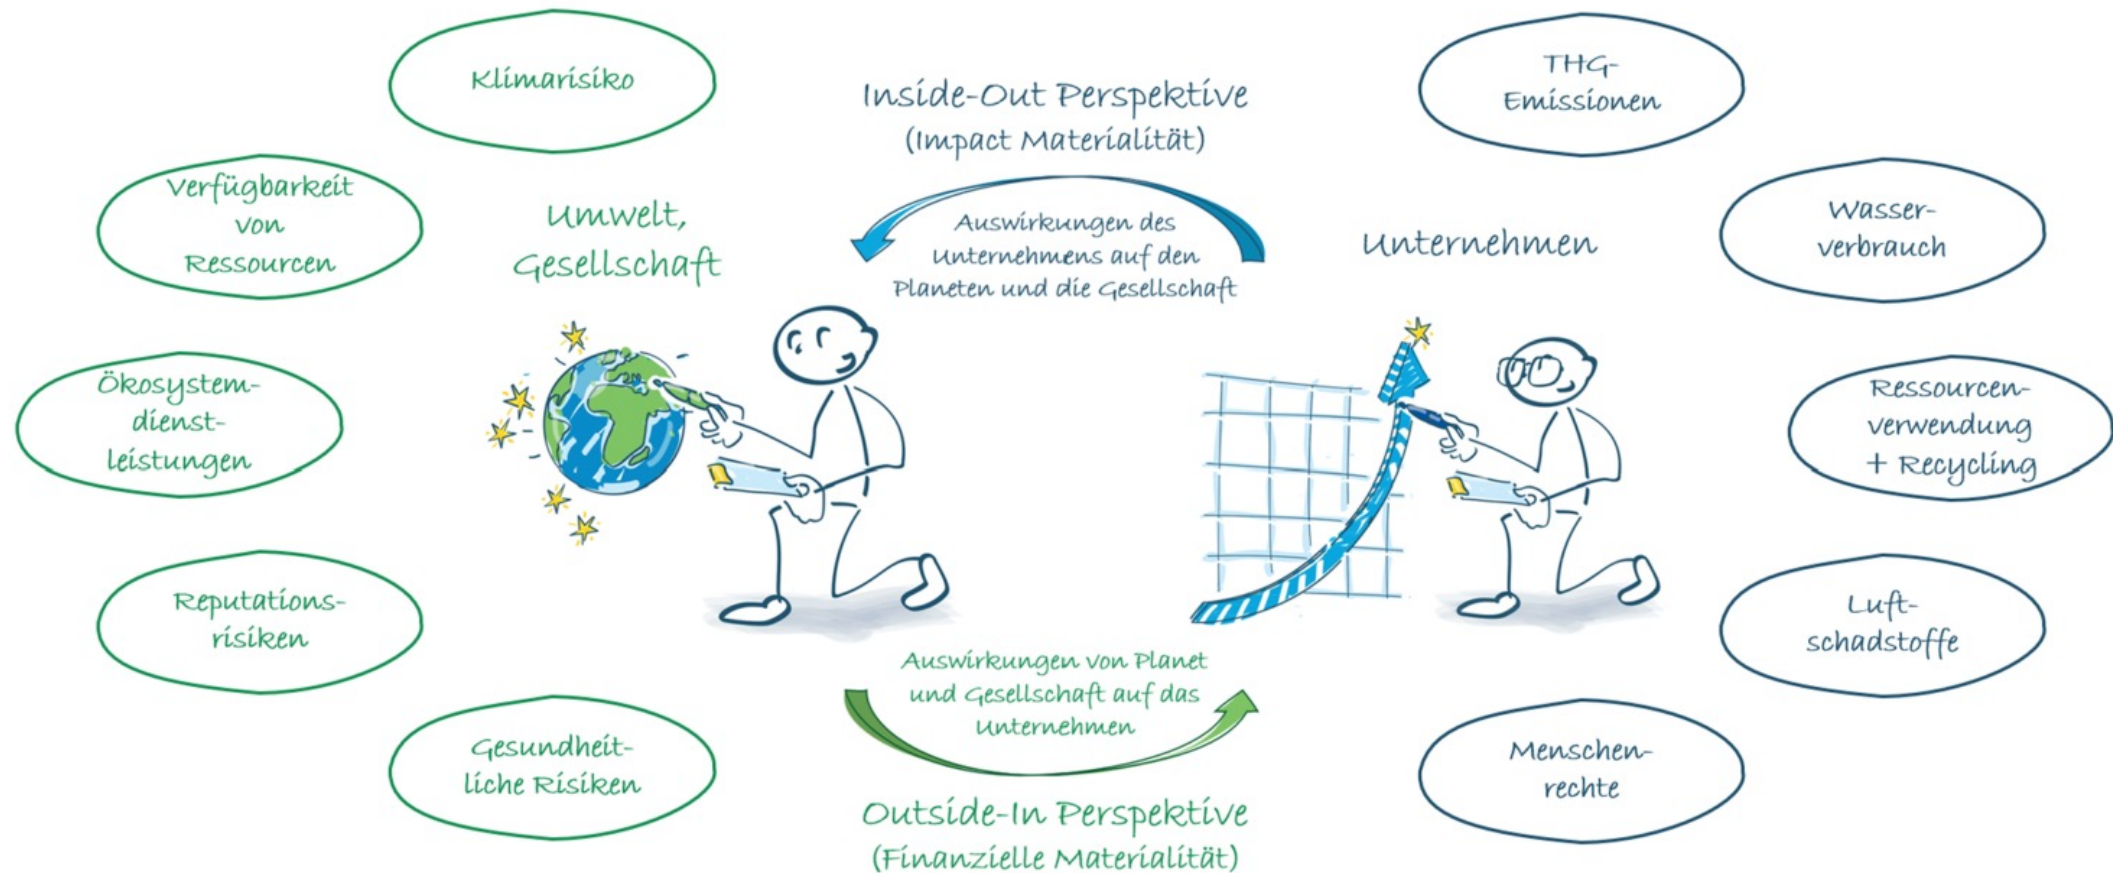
Klimarisiko

Verfügbarkeit von Ressourcen

Ökosystemdienstleistungen

Reputationsrisiken

Gesundheitliche Risiken

Inside-Out Perspektive
(Impact Materialität)

Auswirkungen des Unternehmens auf den Planeten und die Gesellschaft

Umwelt, Gesellschaft

Unternehmen

Auswirkungen von Planet und Gesellschaft auf das Unternehmen

Outside-In Perspektive
(Finanzielle Materialität)

THG-Emissionen

Wasserverbrauch

Ressourcenverwendung + Recycling

Luftschadstoffe

Menschenrechte